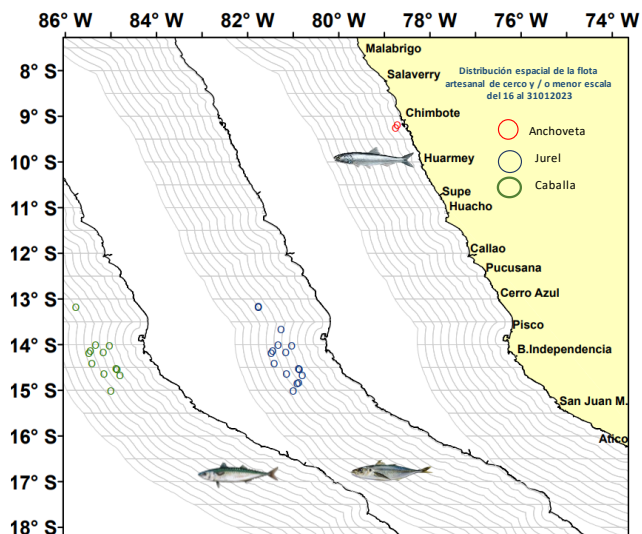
86° W 84° W 82° W 80° W 78° W 76° W 74° W

8° S
9° S
10° S
11° S
12° S
13° S
14° S
15° S
16° S
17° S
18° S

Malabrigo
Salaverry
Chimbote
Huarmey
Supe
Huacho
Callao
Pucusana
Cerro Azul
Pisco
B.Independencia
San Juan M.
Atico

Distribución espacial de la flota artesanal de cerco y / o menor escala del 16 al 31012023

Anchoveta
Jurel
Caballa